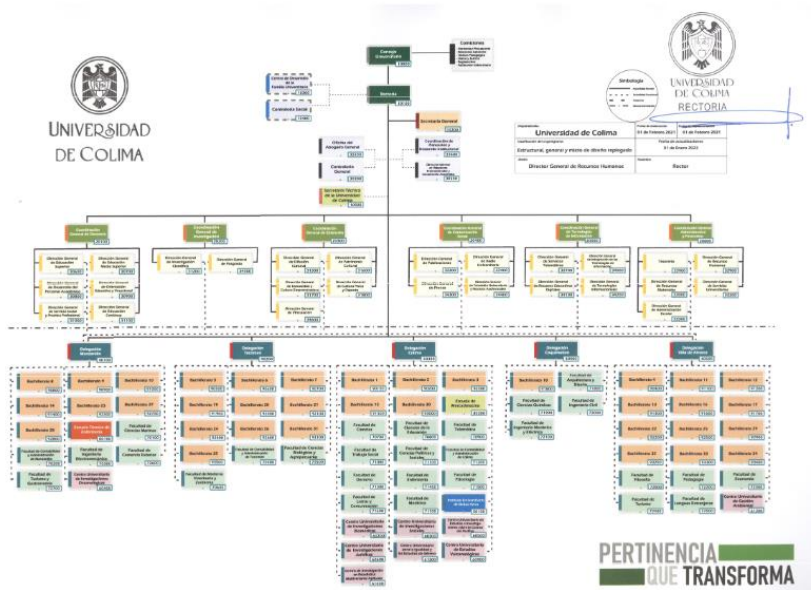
UNIVERSIDAD DE COLIMA

UNIVERSIDAD DE COLIMA
RECTORIA

Consejo Universitario

Contraloría

Rectoría

Secretaría General

Oficina del Abogado General

Contraloría General

Secretaría Técnica de la Universidad de Colima

Simbología

| Dependencia | Universidad de Colima | Fecha de elaboración 01 de Febrero 2023 | Fecha de actualización 01 de Febrero 2023 |
|---|---|---|---|
| Clasificación del organigrama | Estructural, general y mixto de diseño replegado | | |
| Elaboró | Director General de Recursos Humanos | Autorizó | Rector |

Coordinación General de Docencia

Coordinación General de Investigación

Coordinación General de Vinculación

Coordinación General de Comunicación Social

Coordinación General de Tecnologías de Información

Coordinación General Administrativa y Financiera

Delegación Manzanillo

Delegación Tecomán

Delegación Colima

Delegación Coquimatlán

Delegación Villa de Álvarez

Bachillerato 6

Bachillerato 8

Bachillerato 12

Bachillerato 22

Bachillerato 26

Bachillerato 19

Bachillerato 20

Bachillerato 1

Bachillerato 2

Bachillerato 3

Bachillerato 4

Bachillerato 11

Bachillerato 13

Bachillerato 15

Bachillerato 16

Bachillerato 17

Bachillerato 24

Bachillerato 25

Bachillerato 30

Facultad de Ciencias Químicas

Facultad de Ingeniería Civil

Facultad de Ingeniería Mecánica y Eléctrica

Facultad de Ciencias Marinas

Facultad de Turismo y Gastronomía

Facultad de Medicina Veterinaria y Zootecnia

Facultad de Derecho

Facultad de Medicina

Facultad de Psicología

Facultad de Enfermería

Facultad de Filosofía

Facultad de Pedagogía

Facultad de Economía

Facultad de Turismo

Facultad de Lenguas Extranjeras

Centro Universitario de Investigaciones Jurídicas

PERTINENCIA QUE TRANSFORMA